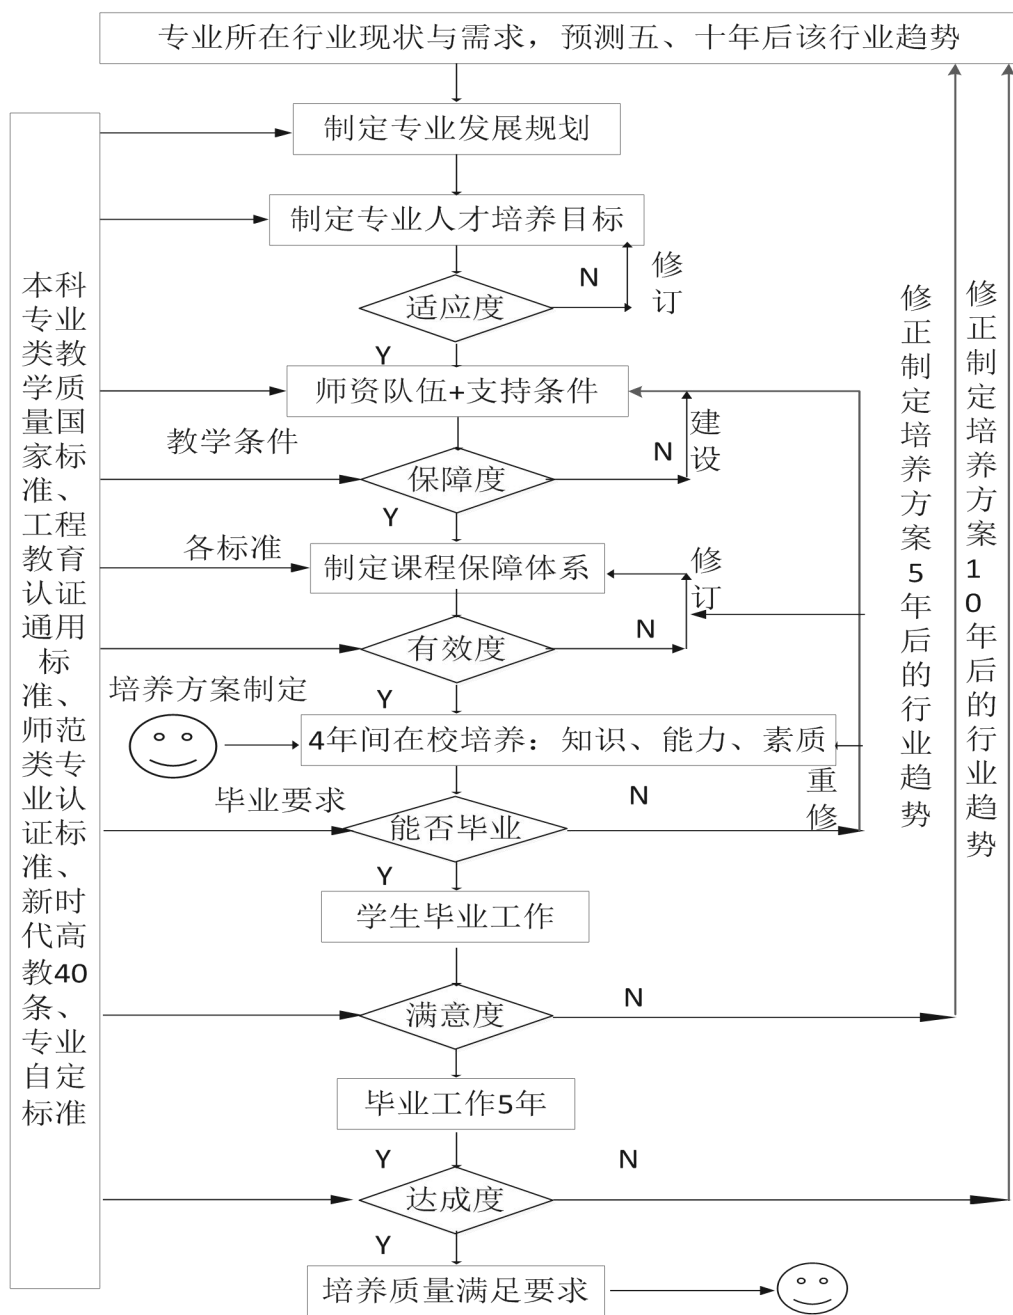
专业所在行业现状与需求，预测五、十年后该行业趋势

本科专业类教学质量国家标准、工程教育认证通用标准、师范类专业认证标准、新时代高教40条、专业自定标准

制定专业发展规划

制定专业人才培养目标

适应度

N

修订

Y

师资队伍+支持条件

教学条件

保障度

N

建设

Y

各标准

制定课程保障体系

修订

有效度

N

培养方案制定

Y

4年间在校培养：知识、能力、素质

重修

毕业要求

能否毕业

N

Y

学生毕业工作

满意度

N

毕业工作5年

Y

N

达成度

Y

培养质量满足要求

修正制定培养方案5年后的行业趋势

修正制定培养方案10年后的行业趋势